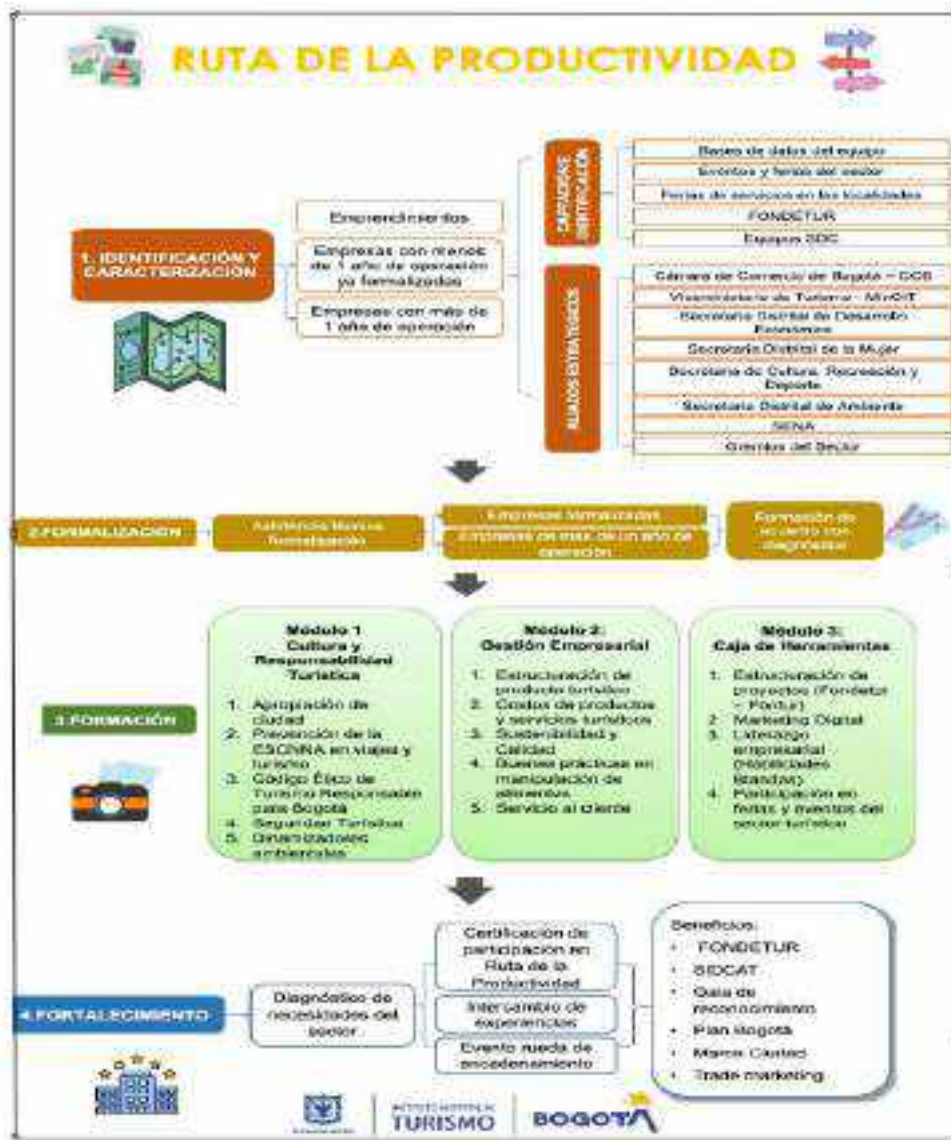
RUTA DE LA PRODUCTIVIDAD

1. IDENTIFICACIÓN Y CARACTERIZACIÓN

Emprendimientos

Empresas con menos de 1 año de operación ya formalizados

Empresas con más de 1 año de operación

CAPTACIÓN E IDENTIFICACIÓN

Bases de datos del equipo

Eventos y ferias del sector

Ferias de servicios en las localidades

FONDETUR

Equipo SDC

ALIADOS ESTRATÉGICOS

Cámara de Comercio de Bogotá – CCB

Viceministerio de Turismo - MinCIT

Secretaría Distrital de Desarrollo Económico

Secretaría Distrital de la Mujer

Secretaría de Cultura, Recreación y Deporte

Secretaría Distrital de Ambiente

SENA

Gremios del Sector

2.FORMALIZACIÓN

Asistencia técnica formalización

Empresas formalizadas

Empresas de más de un año de operación

Formación de acuerdo con diagnóstico

3.FORMACIÓN

Módulo 1
Cultura y Responsabilidad Turística

1. Apropiación de ciudad
2. Prevención de la ESCNNA en viajes y turismo
3. Código Ético de Turismo Responsable para Bogotá
4. Seguridad Turística
5. Dinamizadores ambientales

Módulo 2:
Gestión Empresarial

1. Estructuración de producto turístico
2. Costos de productos y servicios turísticos
3. Sostenibilidad y Calidad
4. Buenas prácticas en manipulación de alimentos
5. Servicio al cliente

Módulo 3:
Caja de Herramientas

1. Estructuración de proyectos (Fondetur – Fontur)
2. Marketing Digital
3. Liderazgo empresarial (Habilidades blandas)
4. Participación en ferias y eventos del sector turístico

4.FORTALECIMIENTO

Diagnóstico de necesidades del sector

Certificación de participación en Ruta de la Productividad

Intercambio de experiencias

Evento rueda de encadenamiento

Beneficios:
• FONDETUR
• SECAT
• Guía de reconocimiento
• Plan Bogotá
• Marca Ciudad
• Trade marketing

TURISMO

BOGOTÁ